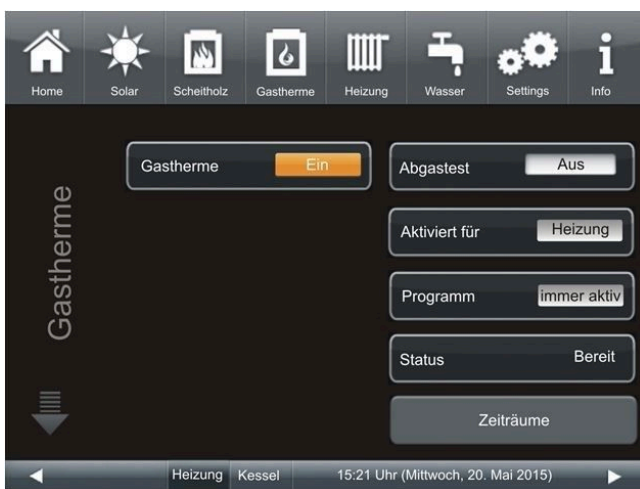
Home Solar Scheitholz Gastherme Heizung Wasser Settings Info

Gastherme

Gastherme Ein

Abgastest Aus

Aktiviert für Heizung

Programm immer aktiv

Status Bereit

Zeiträume

Heizung Kessel 15:21 Uhr (Mittwoch, 20. Mai 2015)